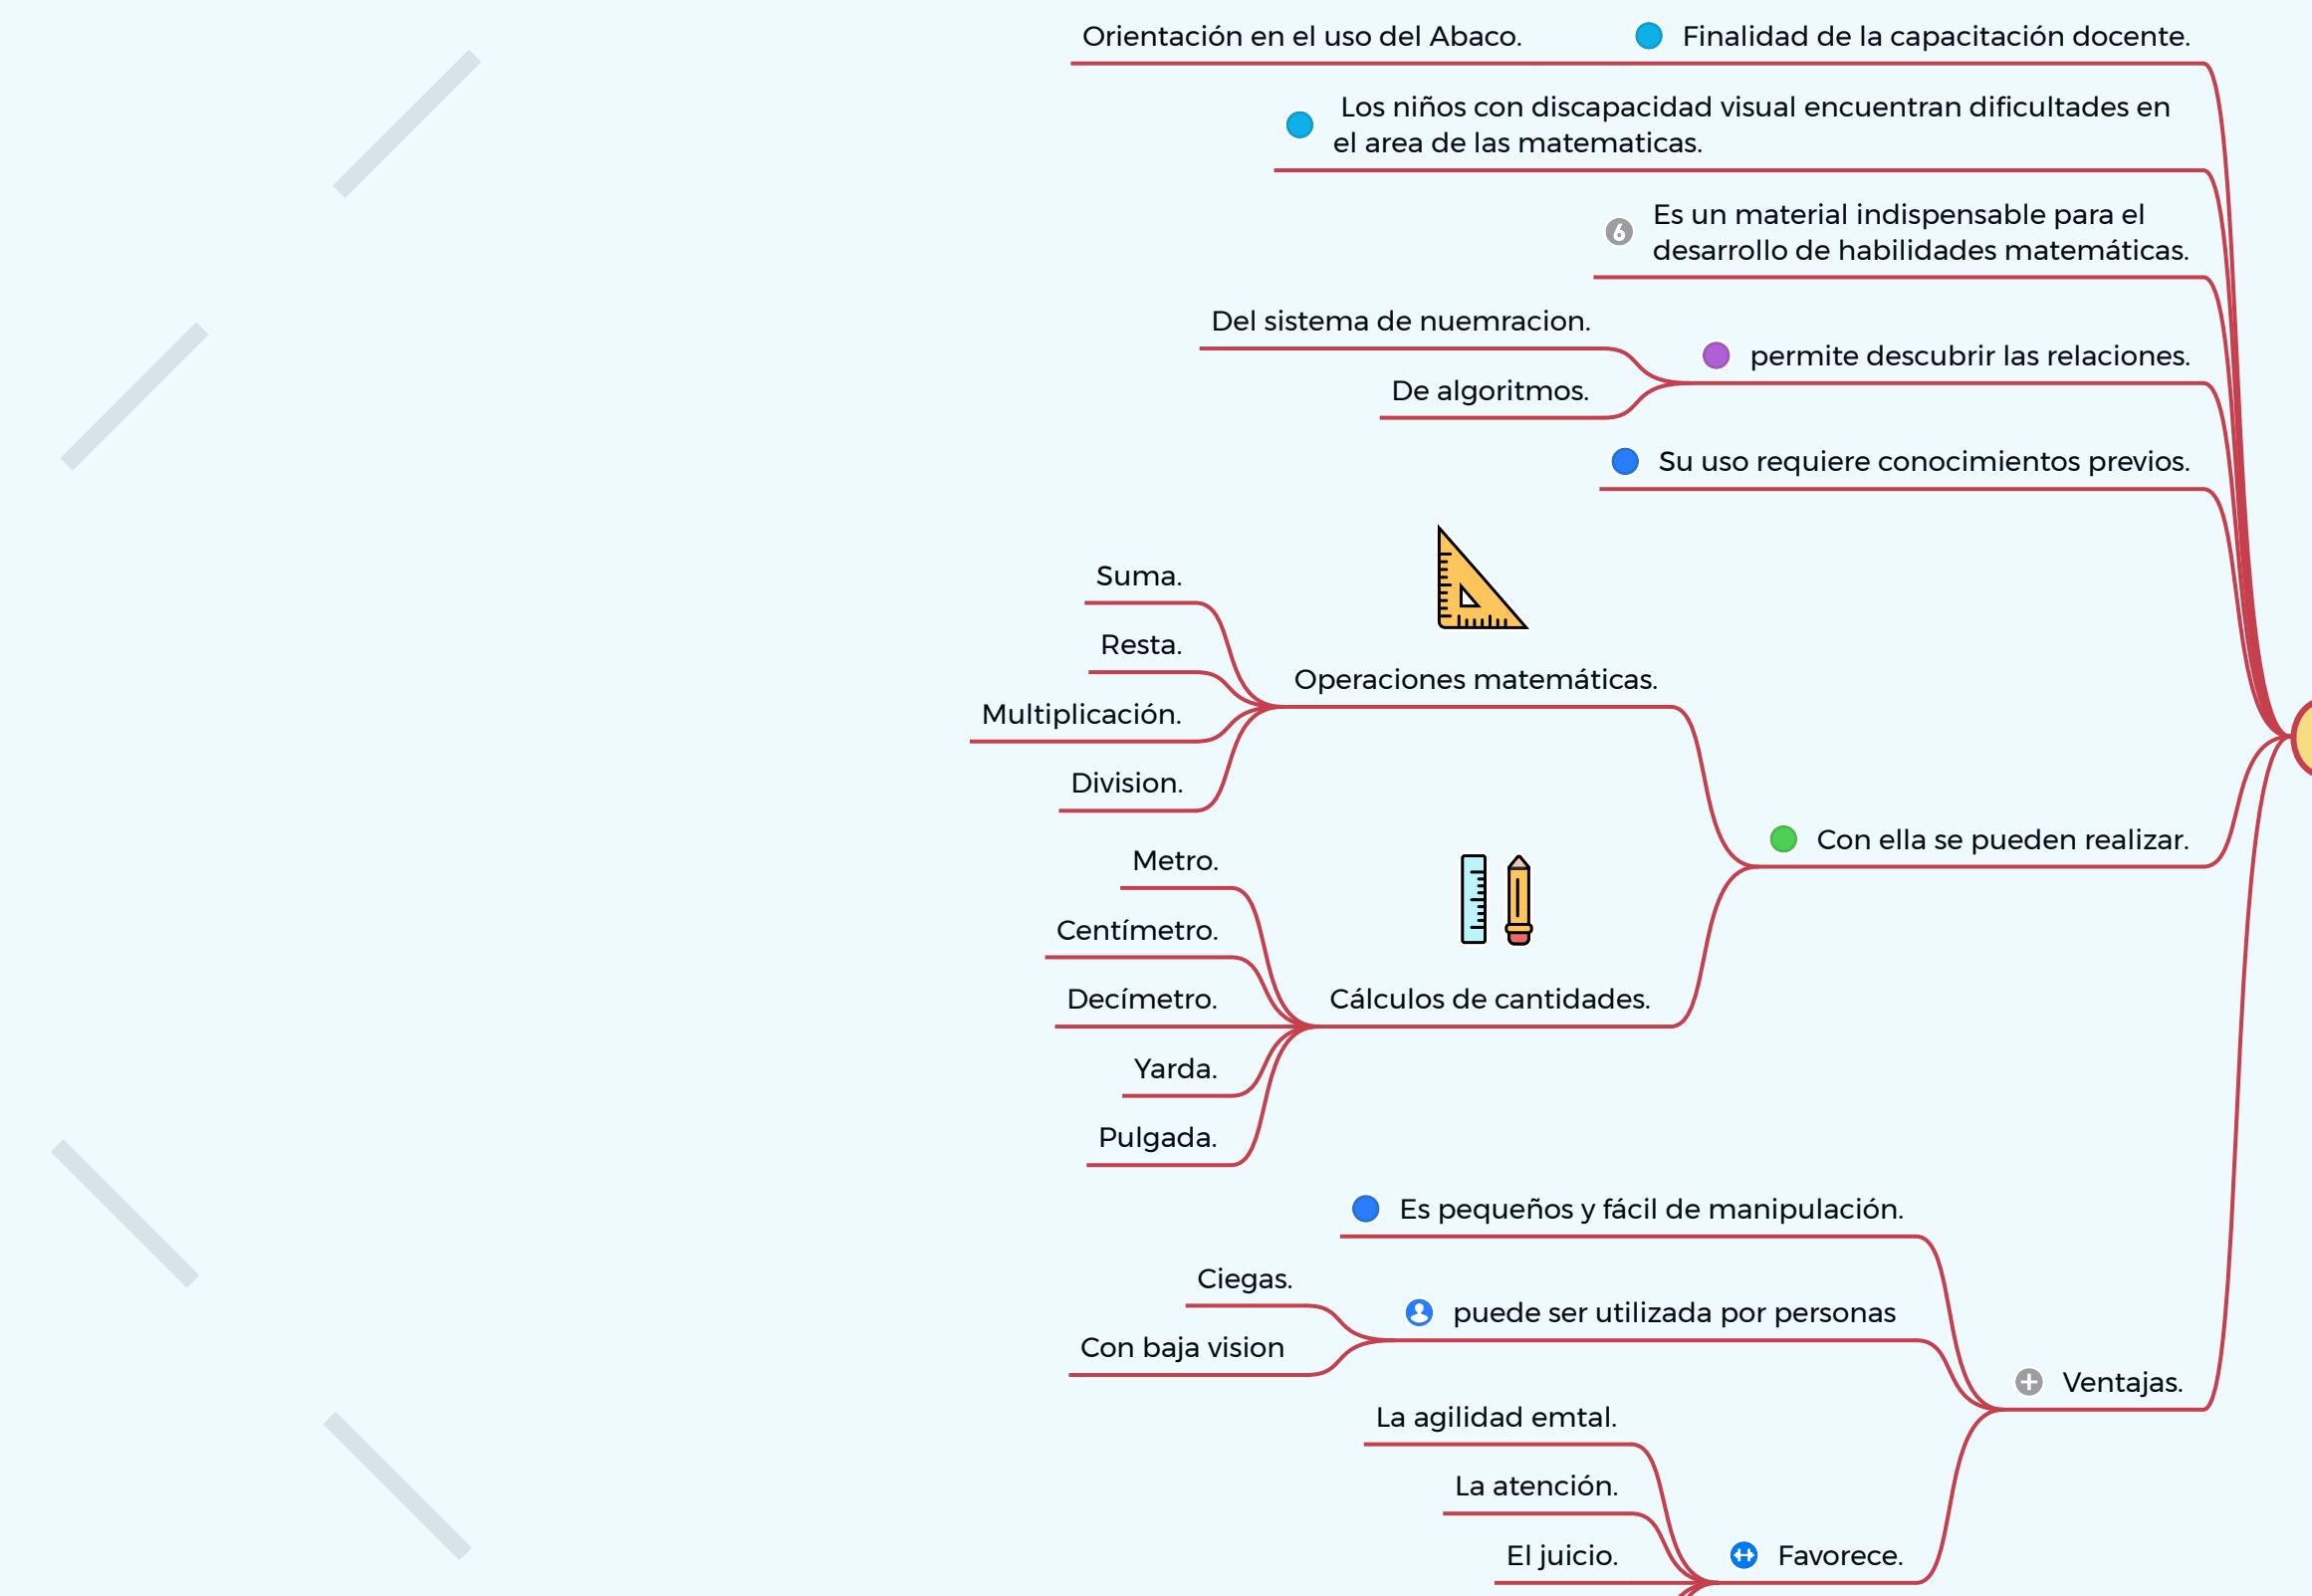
Orientación en el uso del Abaco.

Finalidad de la capacitación docente.

Los niños con discapacidad visual encuentran dificultades en el area de las matematicas.

Es un material indispensable para el desarrollo de habilidades matemáticas.

Del sistema de nuemracion.

permite descubrir las relaciones.

De algoritmos.

Su uso requiere conocimientos previos.

Suma.

Resta.

Operaciones matemáticas.

Multiplicación.

Division.

Con ella se pueden realizar.

Metro.

Centímetro.

Decímetro.

Cálculos de cantidades.

Yarda.

Pulgada.

Es pequeños y fácil de manipulación.

Ciegas.

puede ser utilizada por personas

Con baja vision

Ventajas.

La agilidad emtal.

La atención.

El juicio.

Favorece.